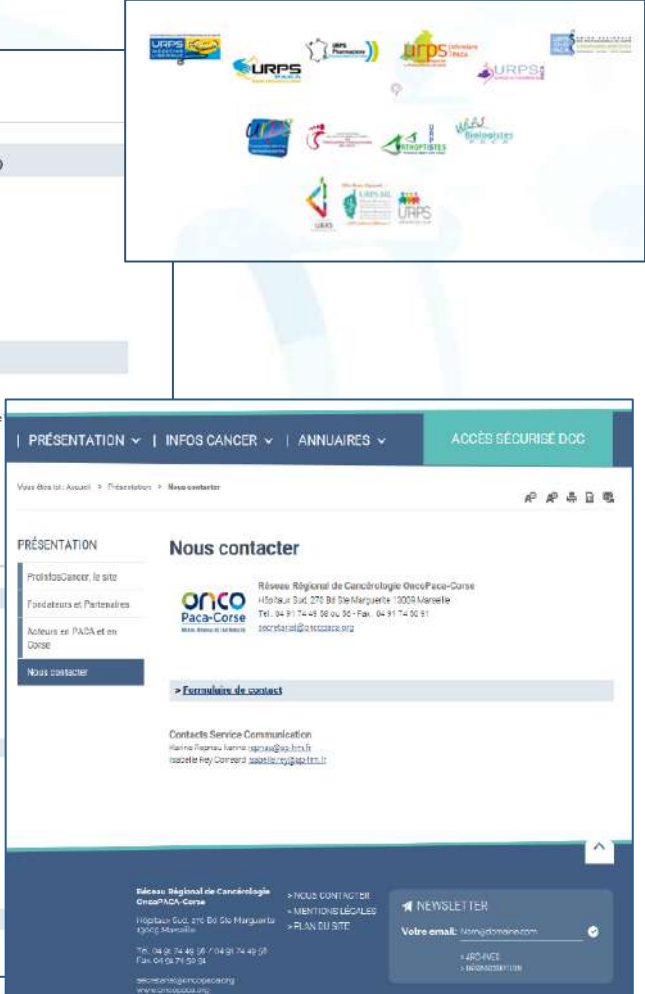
URPS

URPS PACA

URPS Pharmaciens

urps Infirmiers PACA

URPS

URPS

ORTHOPTISTES

Biologistes PACA

URPS

URPS

| PRÉSENTATION ⌄ | INFOS CANCER ⌄ | ANNUAIRES ⌄

ACCÈS SÉCURISÉ DCC

Vous êtes ici : Accueil > Présentation > Nous contacter

PRÉSENTATION

ProInfosCancer, le site

Fondateurs et Partenaires

Acteurs en PACA et en Corse

Nous contacter

Nous contacter

onco Paca-Corse

Réseau Régional de Cancérologie OncoPaca-Corse
Hôpitaux Sud, 270 Bd Ste Marguerite 13009 Marseille
Tél. 04 91 74 49 56 ou 58 - Fax. 04 91 74 50 91
secretariat@oncopaca.org

> Formulaire de contact

Contacts Service Communication
Karine Reprau karine.reprau@ap-hm.fr
Isabelle Rey Dorsard isabelle.rey@ap-hm.fr

Réseau Régional de Cancérologie OncoPACA-Corse
Hôpitaux Sud, 270 Bd Ste Marguerite 13009 Marseille
Tél. 04 91 74 49 56 / 04 91 74 49 58
Fax. 04 91 74 50 91
secretariat@oncopaca.org
www.oncopaca.org

> NOUS CONTACTER
> MENTIONS LÉGALES
> PLAN DU SITE

NEWSLETTER
Votre email: Nom@domaine.com
> ARCHIVES
> DÉSINSCRIPTION